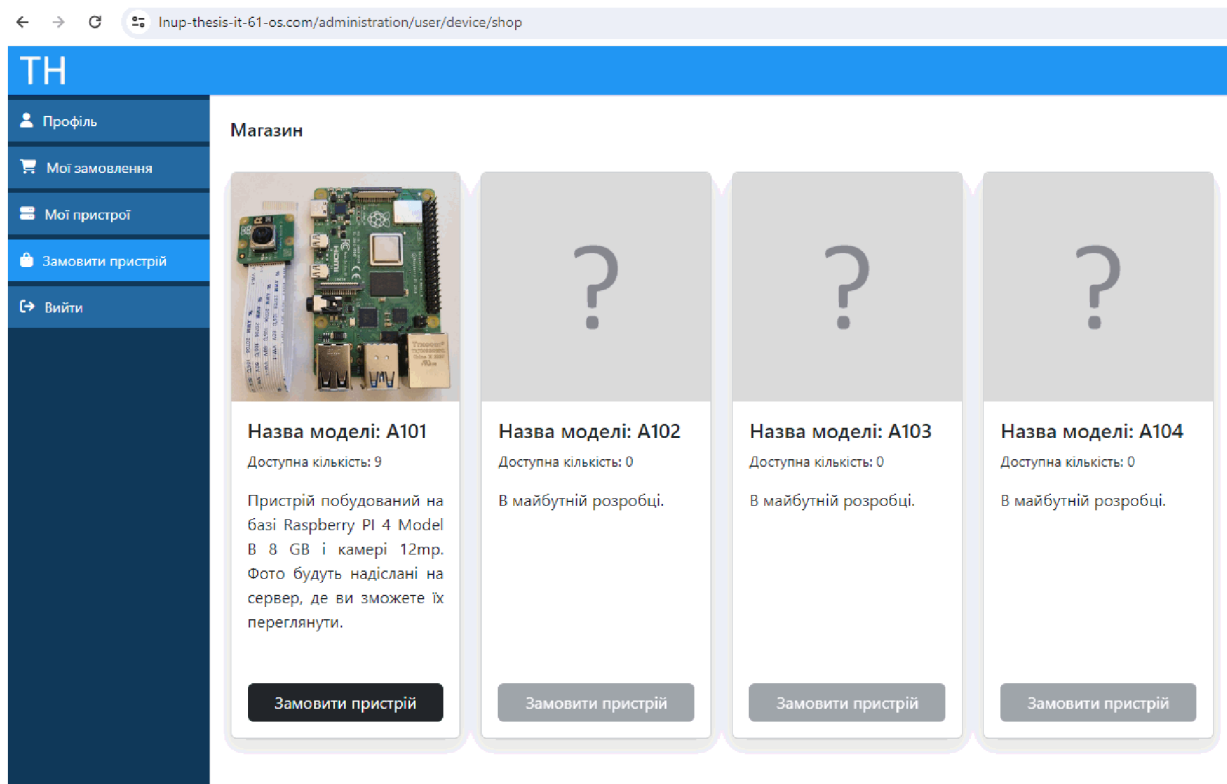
lnup-thesis-it-61-os.com/administration/user/device/shop

TH

Профіль
Мої замовлення
Мої пристрої
Замовити пристрій
Вийти

Магазин

Назва моделі: A101
Доступна кількість: 9
Пристрій побудований на базі Raspberry PI 4 Model B 8 GB і камері 12mp. Фото будуть надіслані на сервер, де ви зможете їх переглянути.
Замовити пристрій

?
Назва моделі: A102
Доступна кількість: 0
В майбутній розробці.
Замовити пристрій

?
Назва моделі: A103
Доступна кількість: 0
В майбутній розробці.
Замовити пристрій

?
Назва моделі: A104
Доступна кількість: 0
В майбутній розробці.
Замовити пристрій